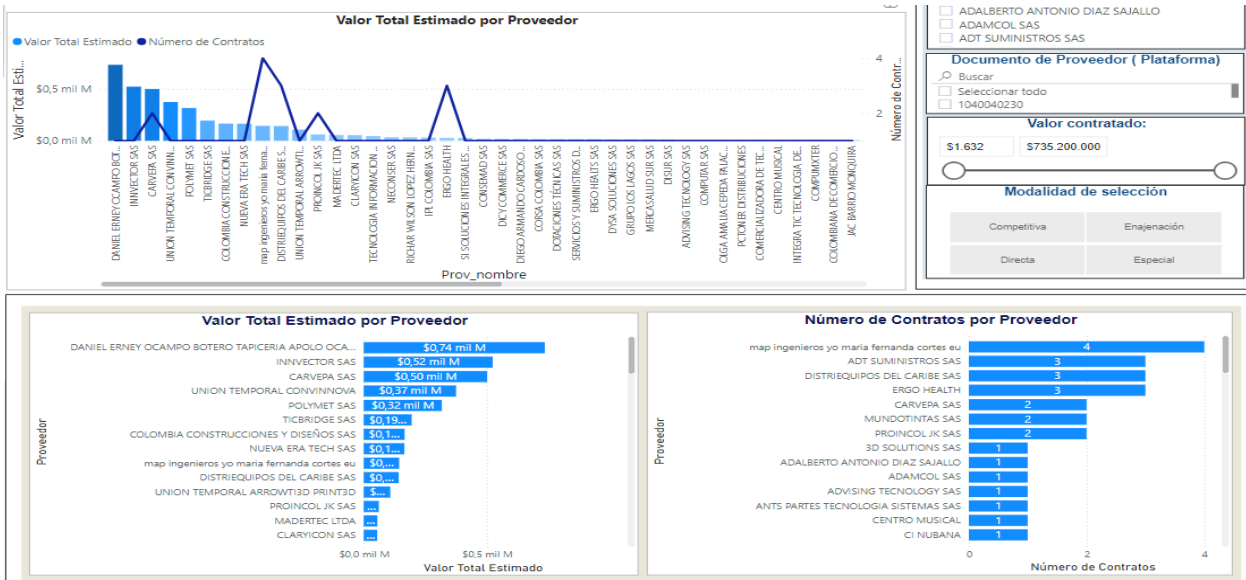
Valor Total Estimado por Proveedor
Valor Total Estimado Número de Contratos
Valor Total Esti...
$0,5 mil M
$0,0 mil M
4
2
Número de Contr...
DANIEL ERNEY OCAMPO BOT...
INNVECTOR SAS
CARVEPA SAS
UNION TEMPORAL CONVINN...
POLYMET SAS
TICBRIDGE SAS
COLOMBIA CONSTRUCCIONE...
NUEVA ERA TECH SAS
map ingenieros yo maria ferna...
DISTRIEQUIPOS DEL CARIBE S...
UNION TEMPORAL ARROWTI...
PROINCOL JK SAS
MADERTEC LTDA
CLARYICON SAS
TECNOLOGIA INFORMACION ...
NECONSER SAS
RICHAR WILSON LOPEZ HERN...
IPL COLOMBIA SAS
ERGO HEALTH
SI SOLUCIONES INTEGRALES ...
CONSEMAD SAS
DICY COMMERCE SAS
DIEGO ARMANDO CARDOSO...
CORSA COLOMBIA SAS
DOTACIONES TECNICAS SAS
SERVICIOS Y SUMINISTROS D...
ERGO HEALTS SAS
DYSA SOLUCIONES SAS
GRUPO LOS LAGOS SAS
MERCASALUD SUR SAS
DISUR SAS
ADVISING TECNOLOGY SAS
COMPUTAR SAS
OLGA AMALIA CEPEDA PALAC...
PCTONER DISTRIBUCIONES
COMERCIALIZADORA DE TEC...
CENTRO MUSICAL
INTEGRA TIC TECNOLOGIA DE...
COMPUMXTER
COLOMBIANA DE COMERCIO...
JAC BARRIO MONQUIRA
Prov_nombre

ADALBERTO ANTONIO DIAZ SAJALLO
ADAMCOL SAS
ADT SUMINISTROS SAS
Documento de Proveedor ( Plataforma)
Buscar
Seleccionar todo
1040040230
Valor contratado:
$1.632
$735.200.000
Modalidad de selección
Competitiva
Enajenación
Directa
Especial

Valor Total Estimado por Proveedor
Proveedor
DANIEL ERNEY OCAMPO BOTERO TAPICERIA APOLO OCA... $0,74 mil M
INNVECTOR SAS $0,52 mil M
CARVEPA SAS $0,50 mil M
UNION TEMPORAL CONVINNOVA $0,37 mil M
POLYMET SAS $0,32 mil M
TICBRIDGE SAS $0,19...
COLOMBIA CONSTRUCCIONES Y DISEÑOS SAS $0,1...
NUEVA ERA TECH SAS $0,1...
map ingenieros yo maria fernanda cortes eu $0,...
DISTRIEQUIPOS DEL CARIBE SAS $0,...
UNION TEMPORAL ARROWTI3D PRINT3D $...
PROINCOL JK SAS ...
MADERTEC LTDA ...
CLARYICON SAS ...
$0,0 mil M
$0,5 mil M
Valor Total Estimado

Número de Contratos por Proveedor
Proveedor
map ingenieros yo maria fernanda cortes eu 4
ADT SUMINISTROS SAS 3
DISTRIEQUIPOS DEL CARIBE SAS 3
ERGO HEALTH 3
CARVEPA SAS 2
MUNDOTINTAS SAS 2
PROINCOL JK SAS 2
3D SOLUTIONS SAS 1
ADALBERTO ANTONIO DIAZ SAJALLO 1
ADAMCOL SAS 1
ADVISING TECNOLOGY SAS 1
ANTS PARTES TECNOLOGIA SISTEMAS SAS 1
CENTRO MUSICAL 1
CI NUBANA 1
0
2
4
Número de Contratos